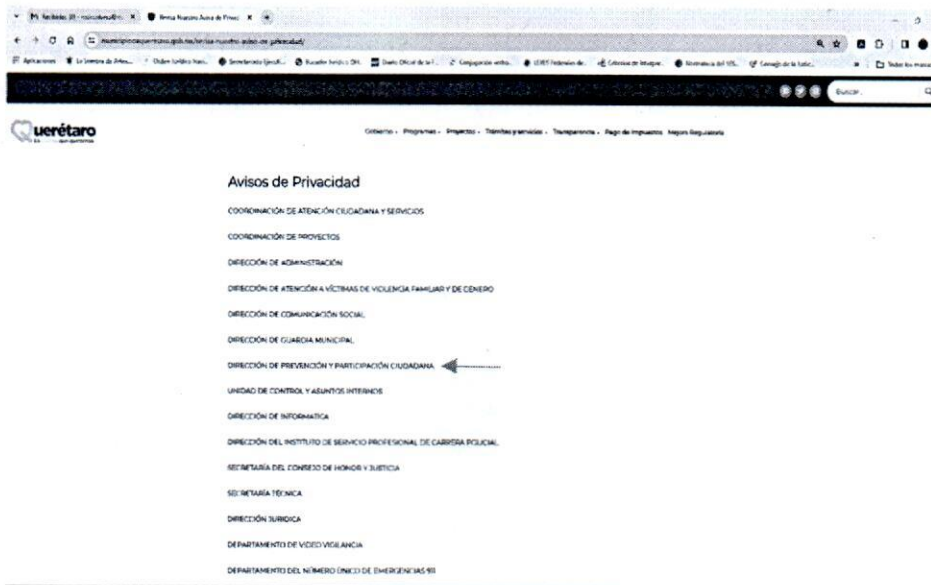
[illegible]

Querétaro

Gobierno · Programas · Proyectos · Trámites y servicios · Transparencia · Pago de Impuestos · Mejora Regulatoria

Buscar

Avisos de Privacidad

COORDINACIÓN DE ATENCIÓN CIUDADANA Y SERVICIOS

COORDINACIÓN DE PROYECTOS

DIRECCIÓN DE ADMINISTRACIÓN

DIRECCIÓN DE ATENCIÓN A VÍCTIMAS DE VIOLENCIA FAMILIAR Y DE GÉNERO

DIRECCIÓN DE COMUNICACIÓN SOCIAL

DIRECCIÓN DE GUARDIA MUNICIPAL

DIRECCIÓN DE PREVENCIÓN Y PARTICIPACIÓN CIUDADANA

UNIDAD DE CONTROL Y ASUNTOS INTERNOS

DIRECCIÓN DE INFORMÁTICA

DIRECCIÓN DEL INSTITUTO DE SERVICIO PROFESIONAL DE CARRERA POLICIAL

SECRETARÍA DEL CONSEJO DE HONOR Y JUSTICIA

SECRETARÍA TÉCNICA

DIRECCIÓN JURÍDICA

DEPARTAMENTO DE VIDEO VIGILANCIA

DEPARTAMENTO DEL NÚMERO ÚNICO DE EMERGENCIAS 911